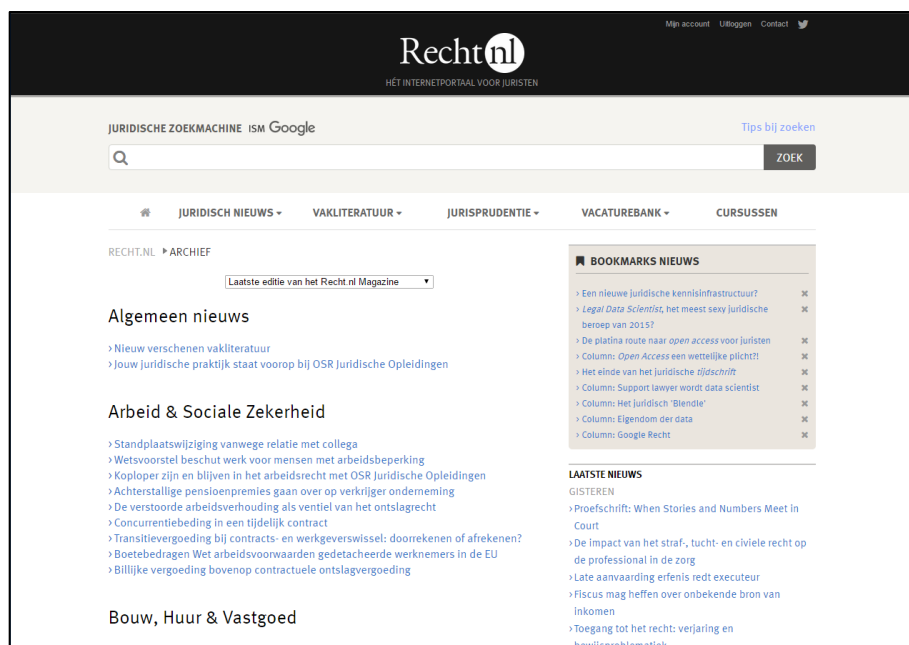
Mijn account Uitloggen Contact

Recht nl
HÉT INTERNETPORTAAL VOOR JURISTEN

JURIDISCHE ZOEKMACHINE ISM Google

Tips bij zoeken

ZOEK

JURIDISCH NIEUWS ▾ VAKLITERATUUR ▾ JURISPRUDENTIE ▾ VACATUREBANK ▾ CURSUSSEN

RECHT.NL ▸ ARCHIEF

Laatste editie van het Recht.nl Magazine

Algemeen nieuws

› Nieuw verschenen vakliteratuur
› Jouw juridische praktijk staat voorop bij OSR Juridische Opleidingen

Arbeid & Sociale Zekerheid

› Standplaatswijziging vanwege relatie met collega
› Wetsvoorstel beschut werk voor mensen met arbeidsbeperking
› Koploper zijn en blijven in het arbeidsrecht met OSR Juridische Opleidingen
› Achterstallige pensioenpremies gaan over op verkrijger onderneming
› De verstoorde arbeidsverhouding als ventiel van het ontslagrecht
› Concurrentiebeding in een tijdelijk contract
› Transitievergoeding bij contracts- en werkgeverswissel: doorrekenen of afrekenen?
› Boetebedragen Wet arbeidsvoorwaarden gedetacheerde werknemers in de EU
› Billijke vergoeding bovenop contractuele ontslagvergoeding

Bouw, Huur & Vastgoed

BOOKMARKS NIEUWS

› Een nieuwe juridische kennisinfrastructuur?
› Legal Data Scientist, het meest sexy juridische beroep van 2015?
› De platina route naar open access voor juristen
› Column: Open Access een wettelijke plicht?!
› Het einde van het juridische tijdschrift
› Column: Support lawyer wordt data scientist
› Column: Het juridisch 'Blendle'
› Column: Eigendom der data
› Column: Google Recht

LAATSTE NIEUWS
GISTEREN
› Proefschrift: When Stories and Numbers Meet in Court
› De impact van het straf-, tucht- en civiele recht op de professional in de zorg
› Late aanvaarding erfenis redt executeur
› Fiscus mag heffen over onbekende bron van inkomen
› Toegang tot het recht: verjaring en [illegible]